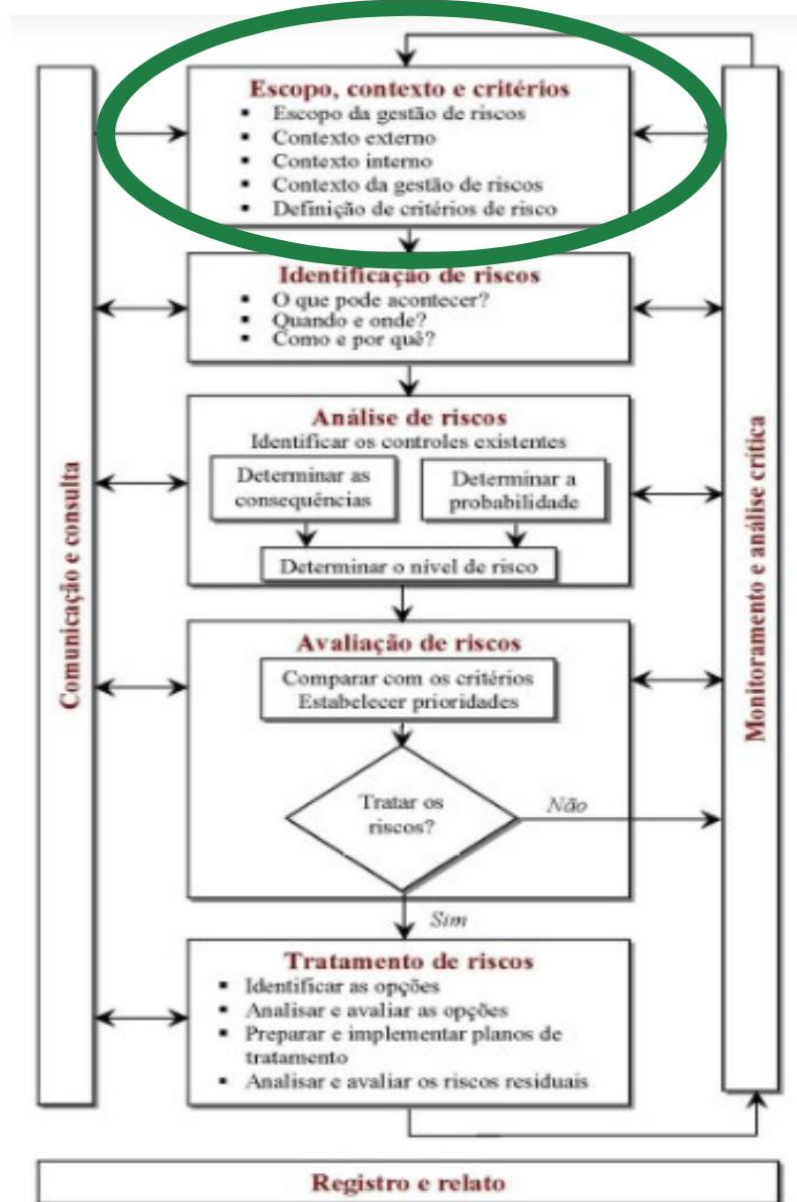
Comunicação e consulta

Escopo, contexto e critérios
- Escopo da gestão de riscos
- Contexto externo
- Contexto interno
- Contexto da gestão de riscos
- Definição de critérios de risco

Identificação de riscos
- O que pode acontecer?
- Quando e onde?
- Como e por quê?

Análise de riscos
Identificar os controles existentes

Determinar as consequências

Determinar a probabilidade

Determinar o nível de risco

Avaliação de riscos
Comparar com os critérios
Estabelecer prioridades

Tratar os riscos?

Não

Sim

Tratamento de riscos
- Identificar as opções
- Analisar e avaliar as opções
- Preparar e implementar planos de tratamento
- Analisar e avaliar os riscos residuais

Monitoramento e análise crítica

Registro e relato